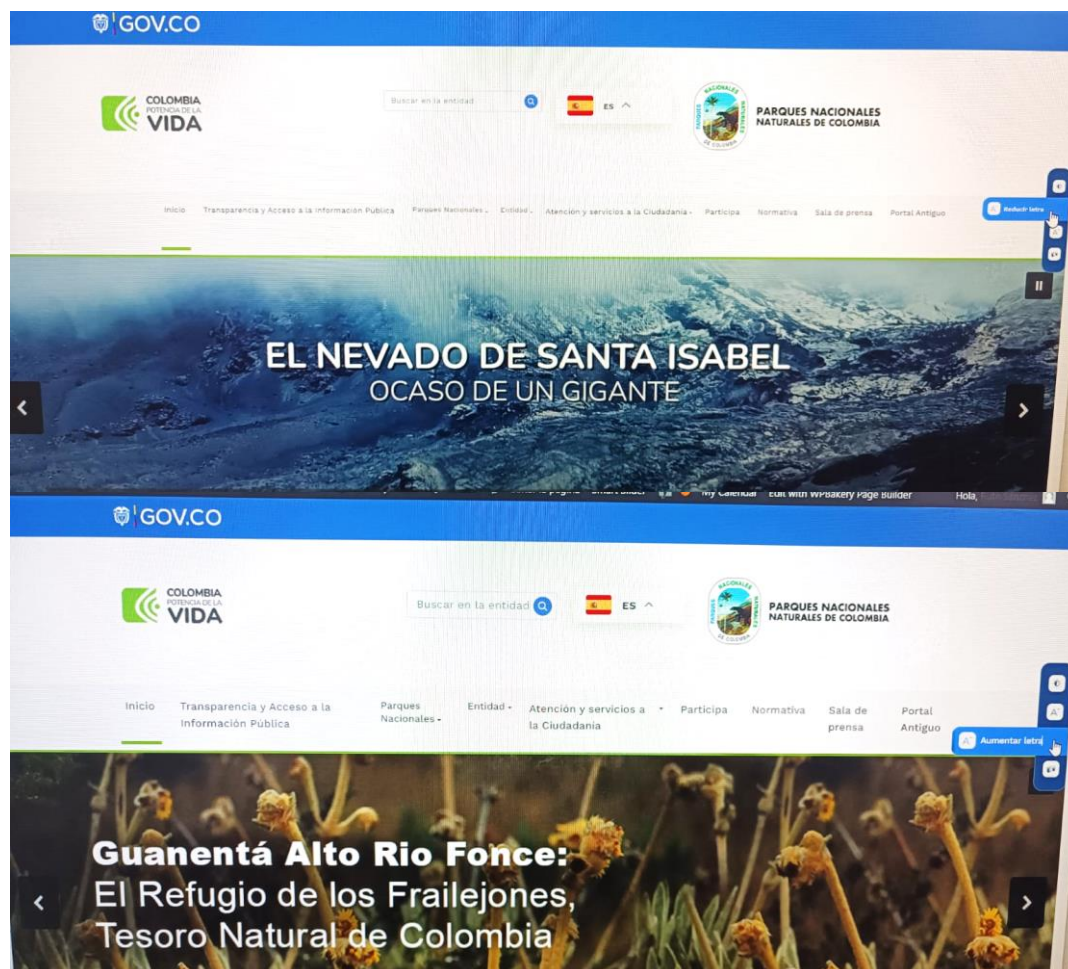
GOV.CO

COLOMBIA POTENCIA DE LA VIDA

Buscar en la entidad

ES

PARQUES NACIONALES NATURALES DE COLOMBIA

Inicio Transparencia y Acceso a la Información Pública Parques Nacionales Entidad Atención y servicios a la Ciudadanía Participa Normativa Sala de prensa Portal Antiguo

Reducir letra

EL NEVADO DE SANTA ISABEL
OCASO DE UN GIGANTE

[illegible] My Calendar Edit with WPBakery Page Builder Hola, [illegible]

GOV.CO

COLOMBIA POTENCIA DE LA VIDA

Buscar en la entidad

ES

PARQUES NACIONALES NATURALES DE COLOMBIA

Inicio Transparencia y Acceso a la Información Pública Parques Nacionales Entidad Atención y servicios a la Ciudadanía Participa Normativa Sala de prensa Portal Antiguo

Aumentar letra

Guanentá Alto Rio Fonce:
El Refugio de los Frailejones,
Tesoro Natural de Colombia